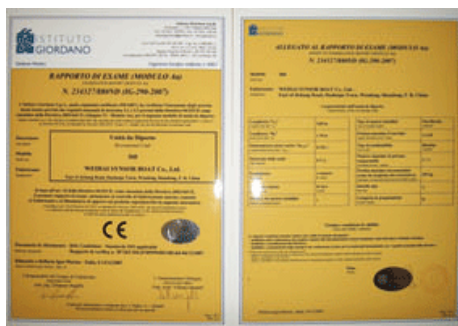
ISTITUTO GIORDANO

RAPPORTO DI ESAME (MODULO Aa)

N. 234327/8869/D (IG-298-2007)

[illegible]

Unità da Diporto

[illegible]

360

WEIHAI SUNSHINE BOAT Co., Ltd.

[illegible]

CE

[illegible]

ALLEGATO AL RAPPORTO DI ESAME (MODULO Aa)

N. 234327/8869/D (IG-298-2007)

WEIHAI SUNSHINE BOAT Co., Ltd.

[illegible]